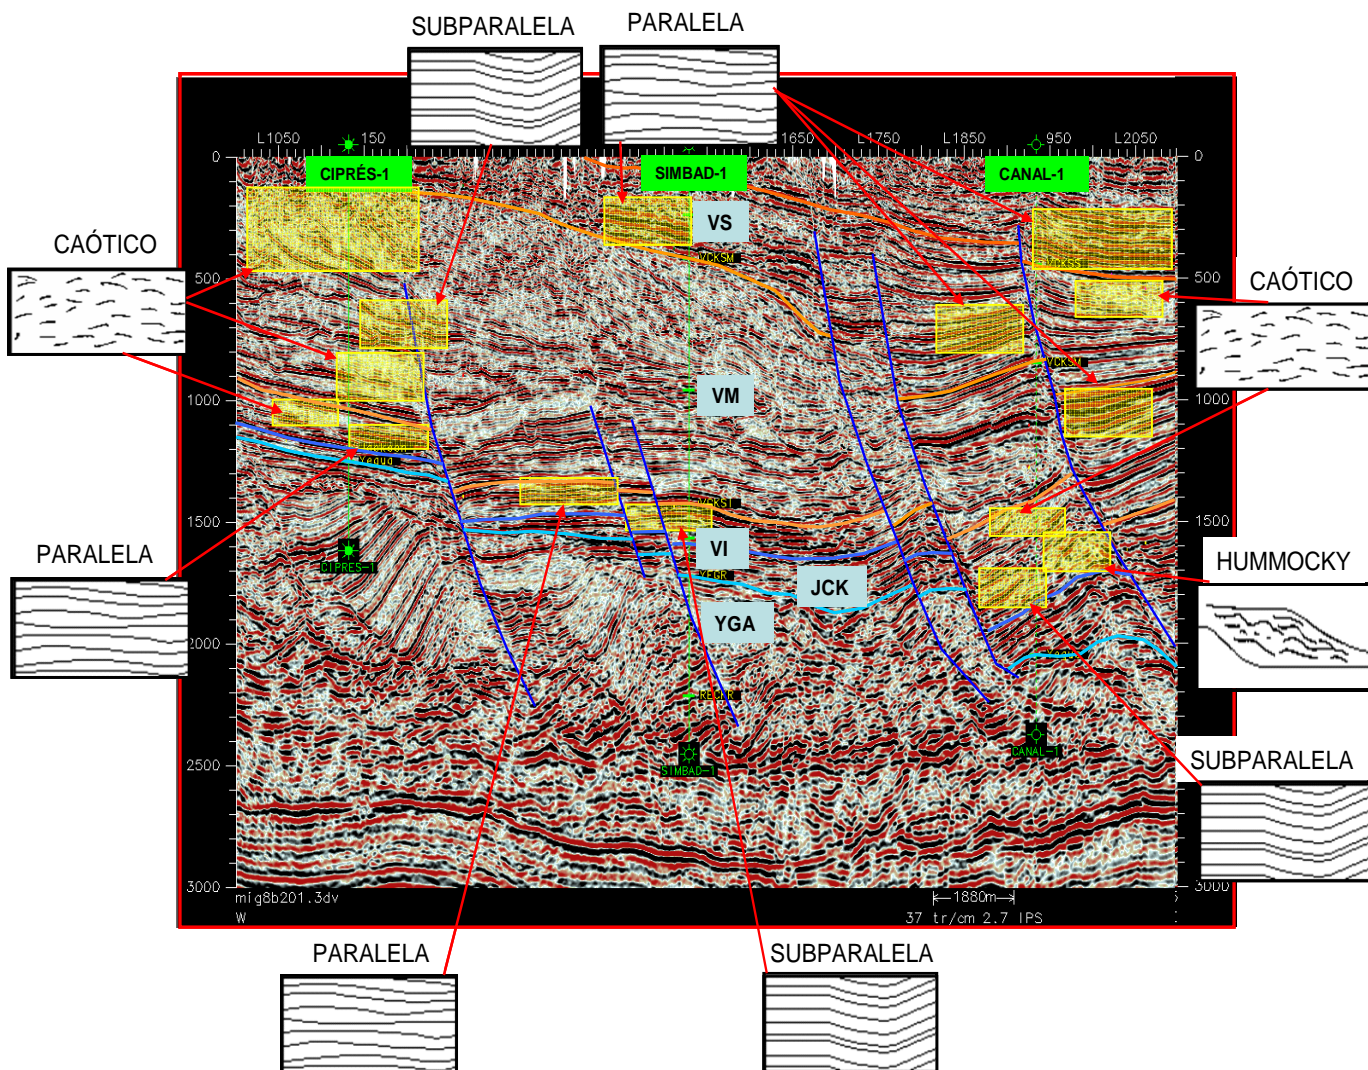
SUBPARALELA

PARALELA

L1050 150 1650 L1750 L1850 950 L2050

0 0

CIPRÉS-1

SIMBAD-1

CANAL-1

VS

CAÓTICO

500 500

CAÓTICO

VM

1000 1000

PARALELA

1500 1500

VI

JCK

HUMMOCKY

YGA

2000

2500

SUBPARALELA

3000 3000

mig8b201.3dv

W

1880m

37 tr/cm 2.7 IPS

PARALELA

SUBPARALELA